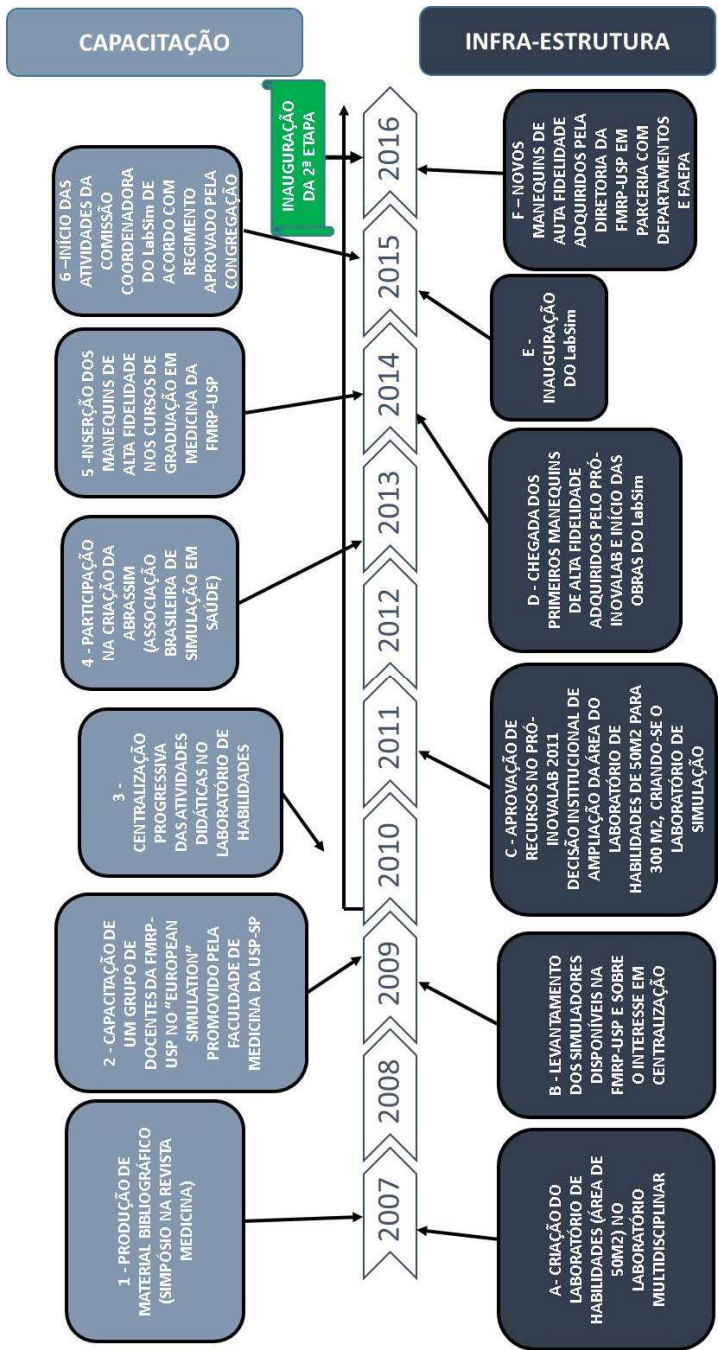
CAPACITAÇÃO

INFRA-ESTRUTURA

INAUGURAÇÃO DA 2ª ETAPA

6 – INÍCIO DAS ATIVIDADES DA COMISSÃO COORDENADORA DO LabSim DE ACORDO COM REGIMENTO APROVADO PELA CONGREGAÇÃO

5 – INSERÇÃO DOS MANEQUINS DE ALTA FIDELIDADE NOS CURSOS GRADUAÇÃO EM MEDICINA DA FMRP-USP

4 - PARTICIPAÇÃO NA CRIAÇÃO DA ABRASSIM (ASSOCIAÇÃO BRASILEIRA DE SIMULAÇÃO EM SAÚDE)

3 - CENTRALIZAÇÃO PROGRESSIVA DAS ATIVIDADES DIDÁTICAS NO LABORATÓRIO DE HABILIDADES

2 - CAPACITAÇÃO DE UM GRUPO DE DOCENTES DA FMRP-USP NO "EUROPEAN SIMULATION" PROMOVIDO PELA FACULDADE DE MEDICINA DA USP-SP

1 - PRODUÇÃO DE MATERIAL BIBLIOGRÁFICO (SIMPÓSIO NA REVISTA MEDICINA)

2007

2008

2009

2010

2011

2012

2013

2014

2015

2016

F – NOVOS MANEQUINS DE AUTA FIDELIDADE ADQUIRIDOS PELA DIRETORIA DA FMRP-USP EM PARCERIA COM DEPARTAMENTOS E FAEPA

E - INAUGURAÇÃO DO LabSim

D - CHEGADA DOS PRIMEIROS MANEQUINS DE ALTA FIDELIDADE ADQUIRIDOS PELO PRÓ-INOVALAB E INÍCIO DAS OBRAS DO LabSim

C - APROVAÇÃO DE RECURSOS NO PRÓ-INOVALAB 2011 DECISÃO INSTITUCIONAL DE AMPLIAÇÃO DA ÁREA DO LABORATÓRIO DE HABILIDADES DE 50M2 PARA 300 M2, CRIANDO-SE O LABORATÓRIO DE SIMULAÇÃO

B - LEVANTAMENTO DOS SIMULADORES DISPONÍVEIS NA FMRP-USP E SOBRE O INTERESSE EM CENTRALIZAÇÃO

A- CRIAÇÃO DO LABORATÓRIO DE HABILIDADES (ÁREA DE 50M2) NO LABORATÓRIO MULTIDISCIPLINAR